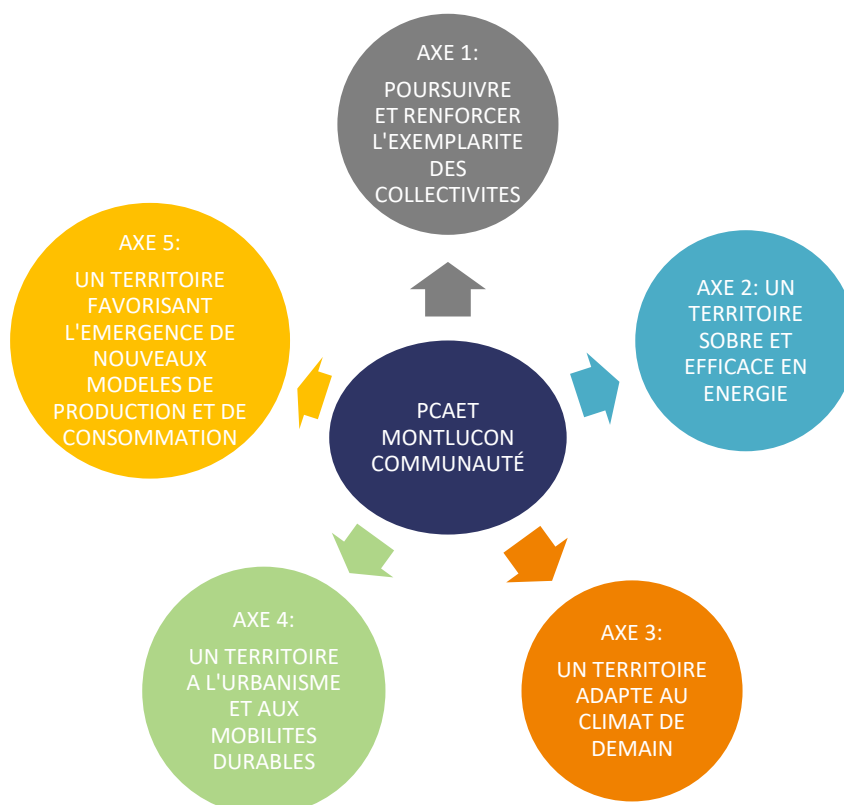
PCAET MONTLUCON COMMUNAUTÉ

AXE 1:

POURSUIVRE ET RENFORCER L'EXEMPLARITE DES COLLECTIVITES

AXE 2: UN TERRITOIRE SOBRE ET EFFICACE EN ENERGIE

AXE 3:

UN TERRITOIRE ADAPTE AU CLIMAT DE DEMAIN

AXE 4:

UN TERRITOIRE A L'URBANISME ET AUX MOBILITES DURABLES

AXE 5:

UN TERRITOIRE FAVORISANT L'EMERGENCE DE NOUVEAUX MODELES DE PRODUCTION ET DE CONSOMMATION